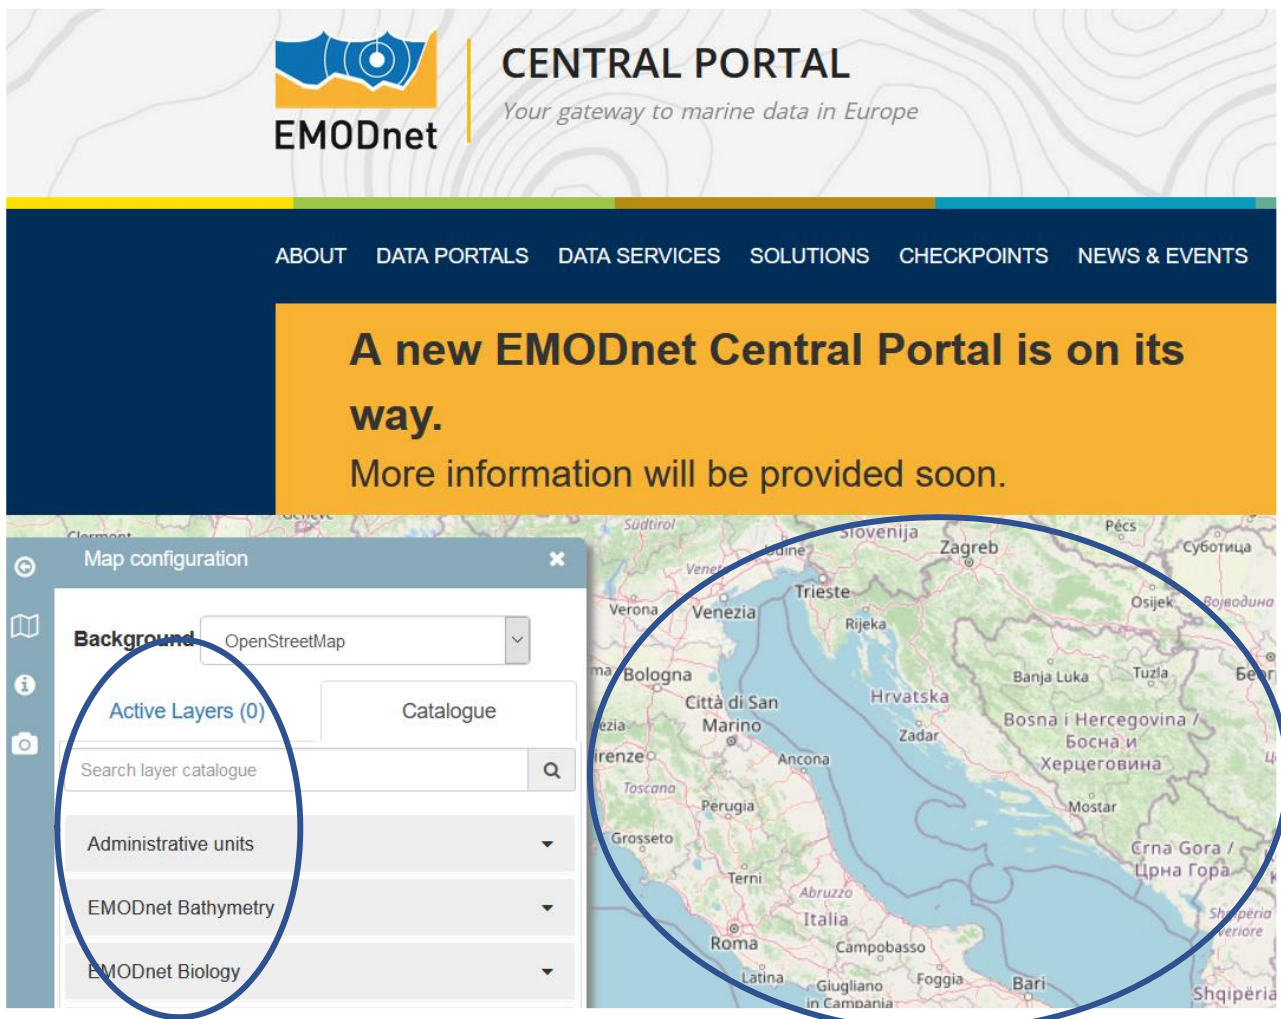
EMODnet

CENTRAL PORTAL

Your gateway to marine data in Europe

ABOUT DATA PORTALS DATA SERVICES SOLUTIONS CHECKPOINTS NEWS & EVENTS

A new EMODnet Central Portal is on its way.

More information will be provided soon.

Map configuration

Background OpenStreetMap

Active Layers (0) Catalogue

Search layer catalogue

Administrative units

EMODnet Bathymetry

EMODnet Biology

Clermont Genève Südtirol Udine Slovenija Zagreb Pécs Суботица Venezia Verona Trieste Rijeka Osijek Војводина Bologna Banja Luka Tuzla Città di San Marino Hrvatska Bosna i Hercegovina / Босна и Херцеговина Firenze Zadar Ancona Toscana Perugia Mostar Grosseto Crna Gora / Црна Гора Terni Abruzzo Italia Roma Campobasso Shqipëria Latina Giugliano in Campania Foggia Bari Shqipëria